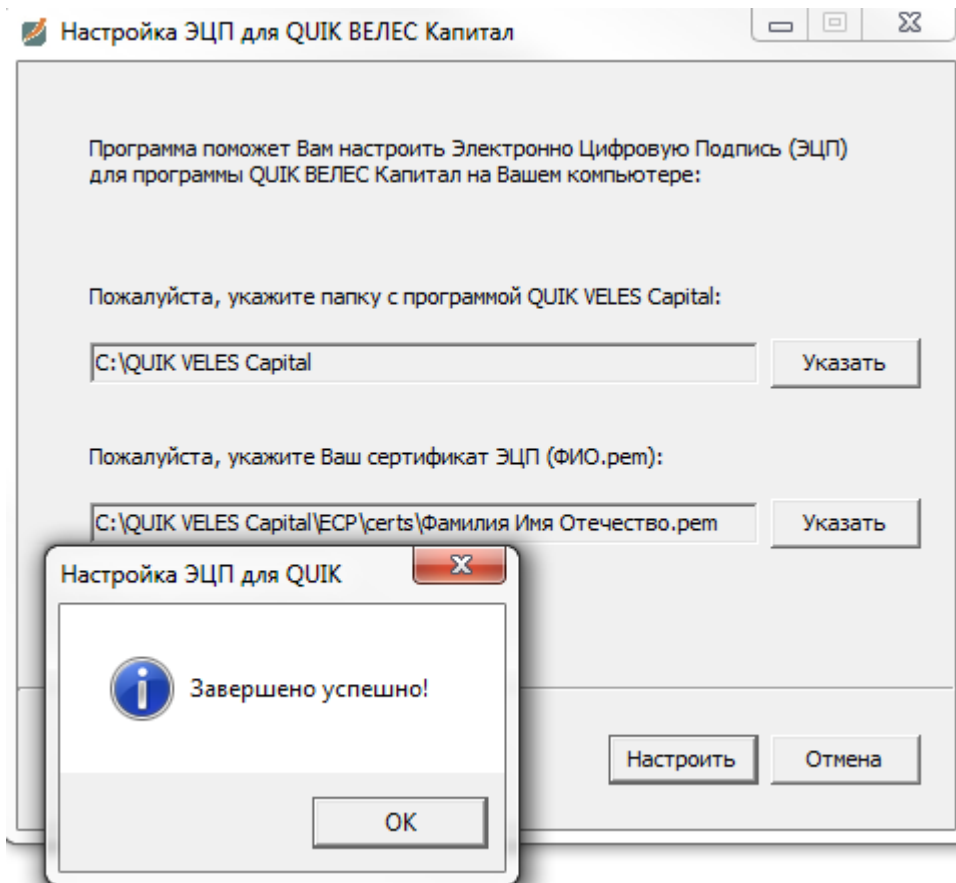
Настройка ЭЦП для QUIK ВЕЛЕС Капитал

Программа поможет Вам настроить Электронно Цифровую Подпись (ЭЦП) для программы QUIK ВЕЛЕС Капитал на Вашем компьютере:

Пожалуйста, укажите папку с программой QUIK VELES Capital:

C:\QUIK VELES Capital

Указать

Пожалуйста, укажите Ваш сертификат ЭЦП (ФИО.pem):

C:\QUIK VELES Capital\ECP\certs\Фамилия Имя Отечество.pem

Указать

Настройка ЭЦП для QUIK

Завершено успешно!

OK

Настроить

Отмена